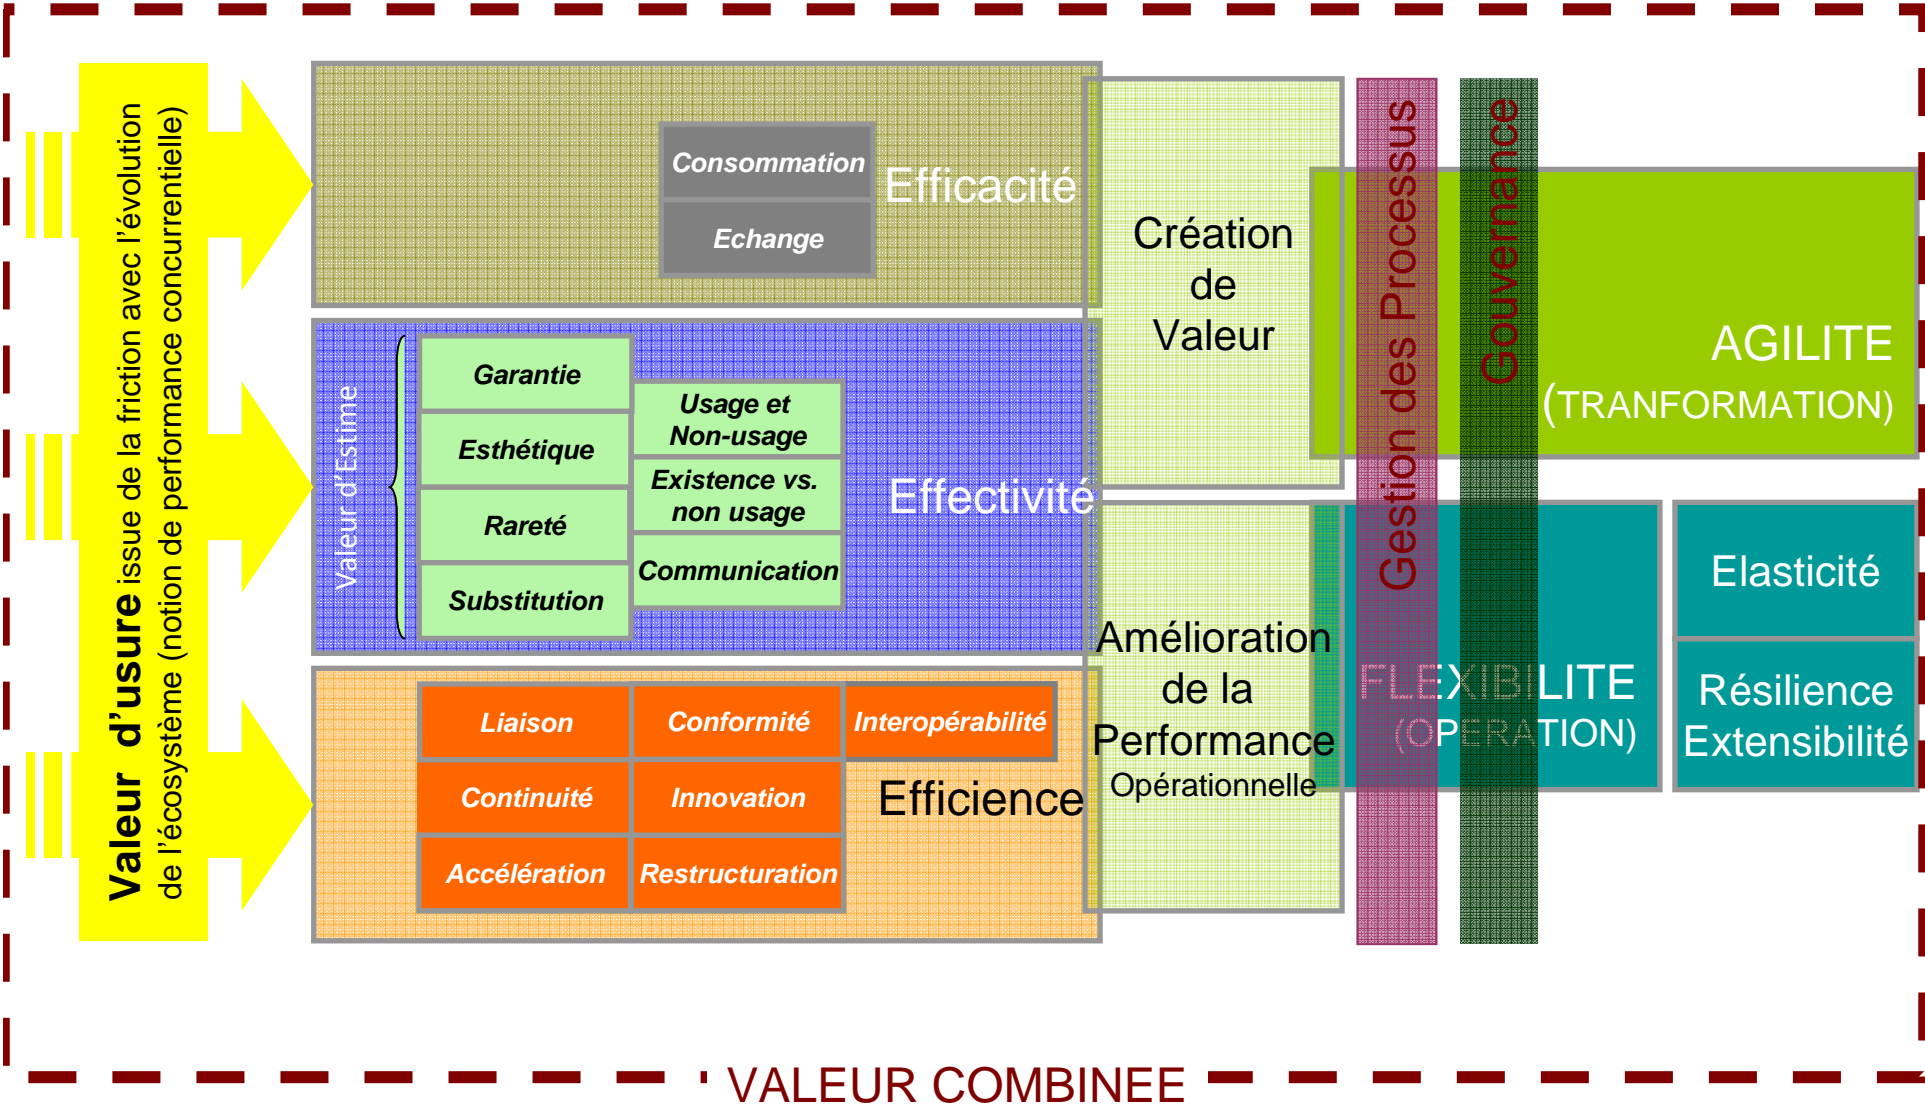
Valeur d'usure issue de la friction avec l'évolution de l'écosystème (notion de performance concurrentielle)

Consommation
Echange
Efficacité

Valeur d'Estime
Garantie
Esthétique
Rareté
Substitution
Usage et Non-usage
Existence vs. non usage
Communication
Effectivité

Liaison
Conformité
Interopérabilité
Continuité
Innovation
Accélération
Restructuration
Efficience

Création de Valeur

Amélioration de la Performance Opérationnelle

Gestion des Processus

Gouvernance

AGILITE (TRANFORMATION)

FLEXIBILITE (OPERATION)

Elasticité

Résilience Extensibilité

VALEUR COMBINEE